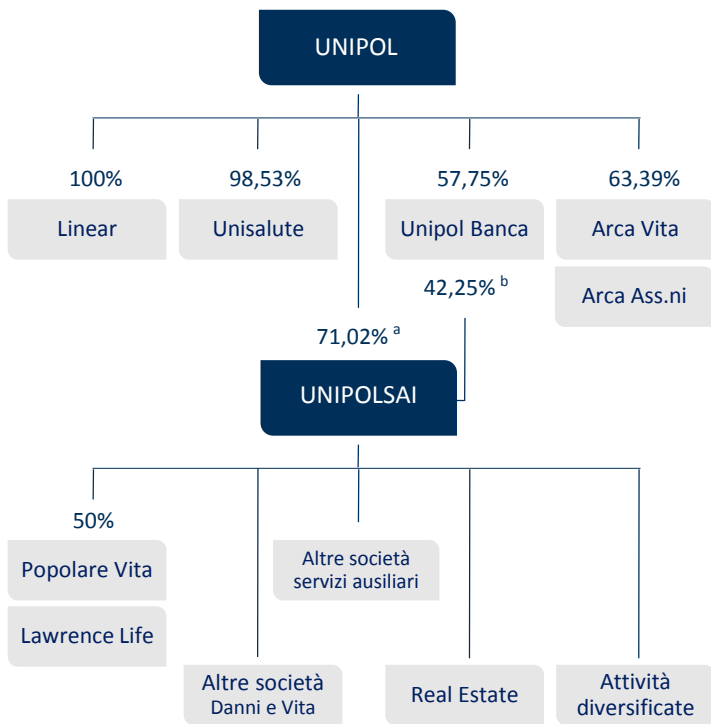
UNIPOL

100%
Linear

98,53%
Unisalute

57,75%
Unipol Banca

42,25% $^{b}$

63,39%
Arca Vita

Arca Ass.ni

71,02% $^{a}$

UNIPOLSAI

50%
Popolare Vita

Lawrence Life

Altre società Danni e Vita

Altre società servizi ausiliari

Real Estate

Attività diversificate